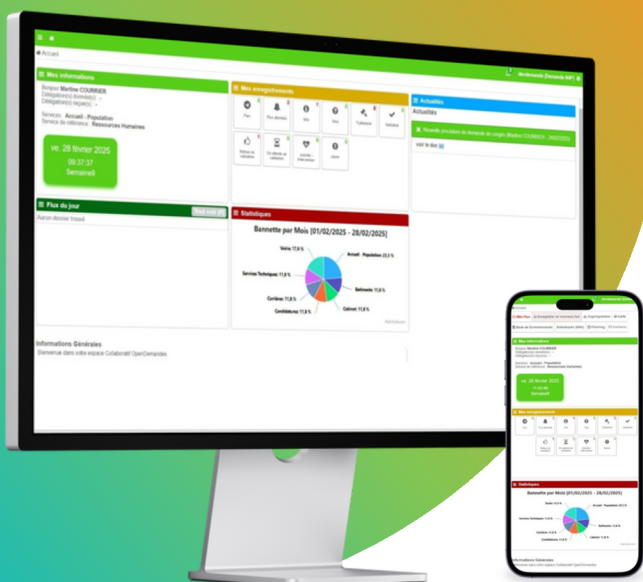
Accueil

Mes informations

Bonjour Martine COURRIER
Délégation(s) donnée(s) :
Délégation(s) reçue(s) :

Services : Accueil - Population
Service de référence : Ressources Humaines

ve. 28 février 2025
09:37:37
Semaine9

Mes enregistrements

Plan
Pour demain
Info
Doc
Collaborer
Validation
Mémos de validation
En attente de validation
Activités / Information
Jalons

Actualités

Actualités

Nouvelle procédure de demande de congés (Martine COURRIER - 24/02/2025)

voir le doc

Plus du jour

Aucun dossier trouvé

Statistiques

Bannette par Mois [01/02/2025 - 28/02/2025]

Voirie: 17,6 %
Accueil - Population: 23,5 %
Services Techniques: 11,8 %
Bâtiments: 11,8 %
Cimetière: 11,8 %
Cabinet: 11,8 %
Conditions RH: 11,8 %

Informations Générales

Bienvenue dans votre espace Collaboratif OpenDemandes

Mes informations

ve. 28 février 2025
Semaine9

Mes enregistrements

Statistiques

Bannette par Mois [01/02/2025 - 28/02/2025]

Informations Générales